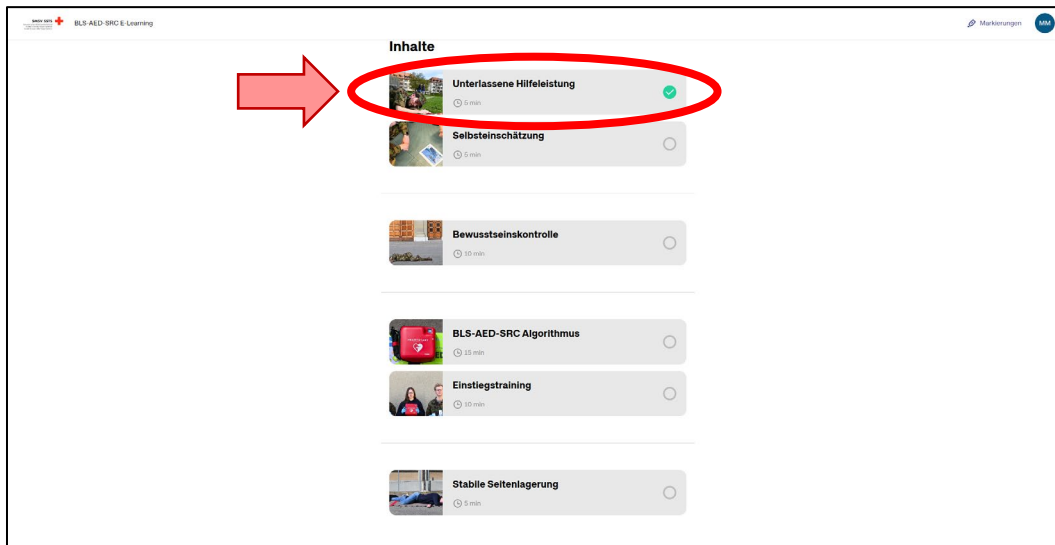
SMSV SSTS

BLS-AED-SRC E-Learning

Markierungen

MM

Inhalte

Unterlassene Hilfeleistung
5 min

Selbsteinschätzung
5 min

Bewusstseinskontrolle
10 min

BLS-AED-SRC Algorithmus
15 min

Einstiegstraining
10 min

Stabile Seitenlagerung
5 min